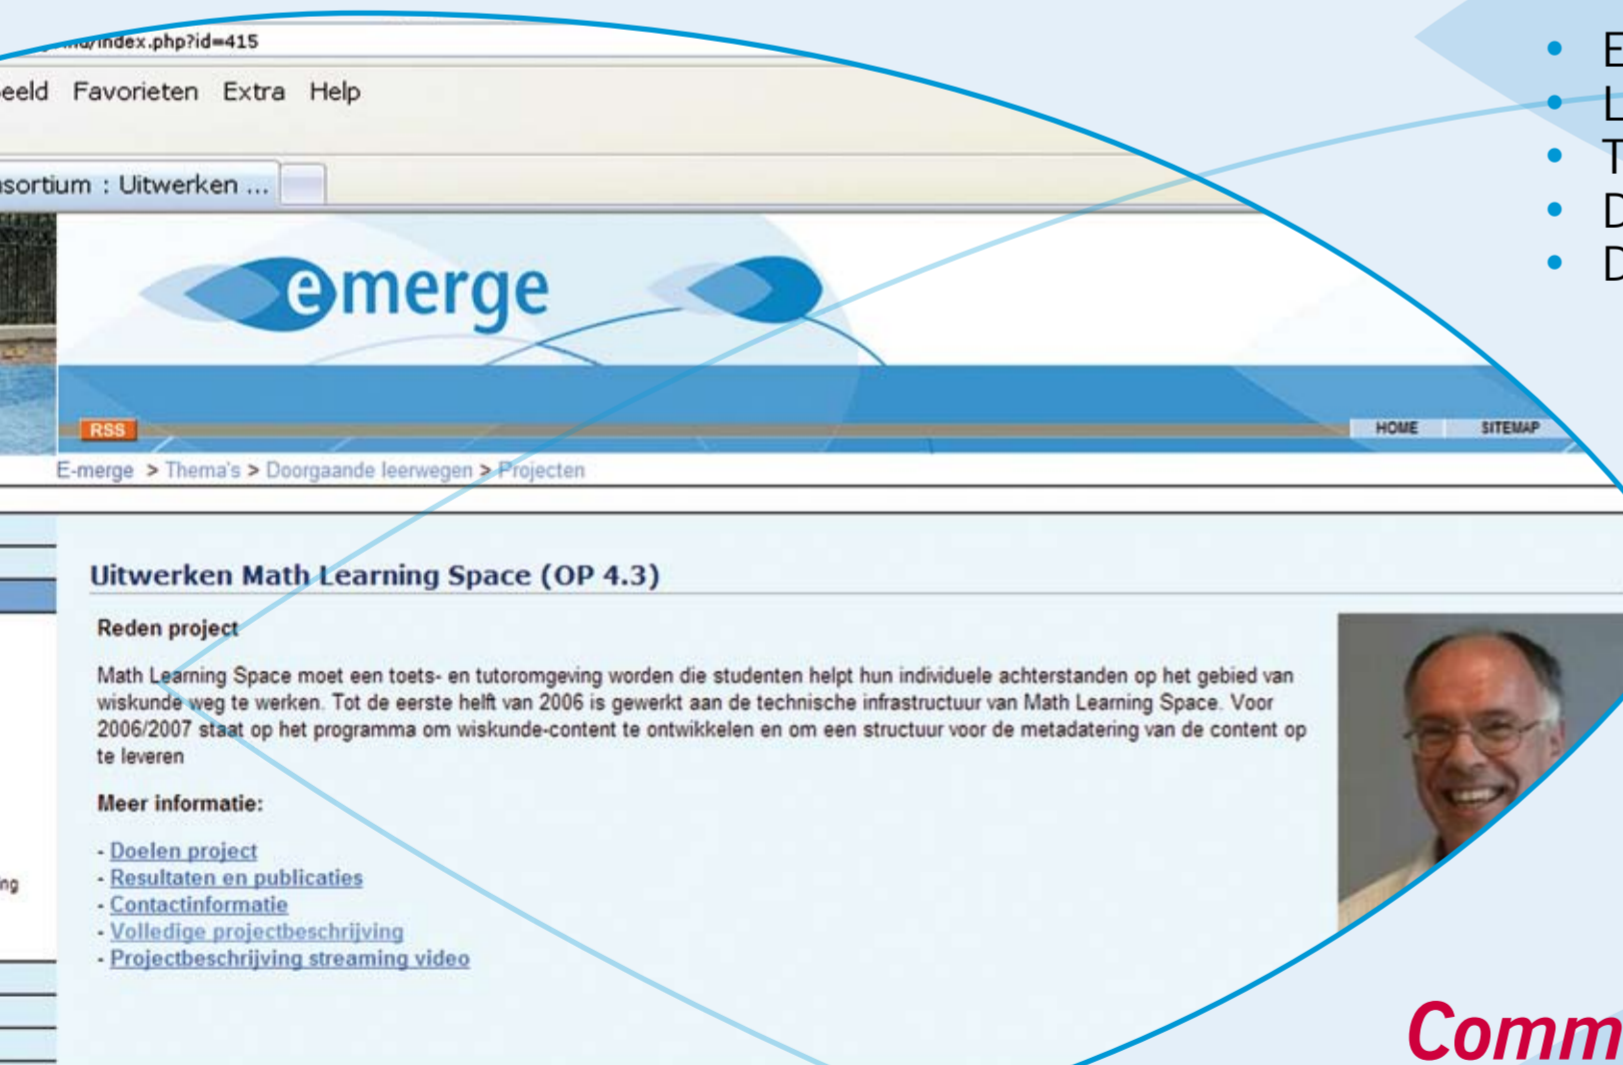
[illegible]/index.php?id=415

eeld Favorieten Extra Help

nsortium : Uitwerken ...

emerge

RSS

HOME SITEMAP

E-merge > Thema's > Doorgaande leerwegen > Projecten

Uitwerken Math Learning Space (OP 4.3)

Reden project

Math Learning Space moet een toets- en tutoromgeving worden die studenten helpt hun individuele achterstanden op het gebied van wiskunde weg te werken. Tot de eerste helft van 2006 is gewerkt aan de technische infrastructuur van Math Learning Space. Voor 2006/2007 staat op het programma om wiskunde-content te ontwikkelen en om een structuur voor de metadatering van de content op te leveren

Meer informatie:

- Doelen project
- Resultaten en publicaties
- Contactinformatie
- Volledige projectbeschrijving
- Projectbeschrijving streaming video

ng

• E
• L
• T
• D
• D

Comm